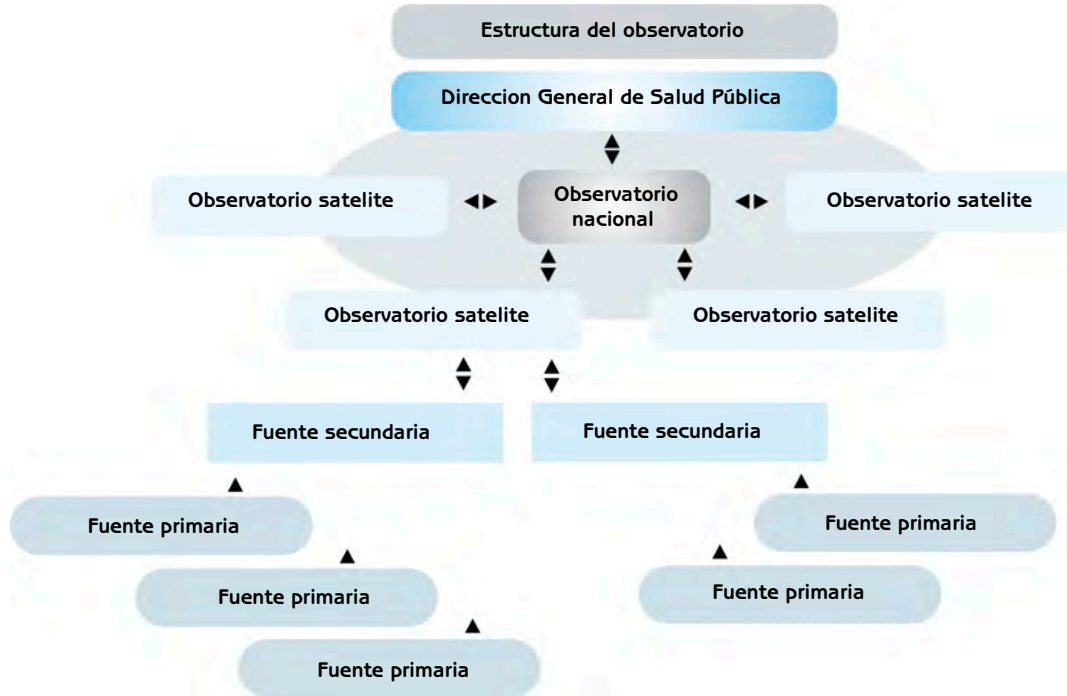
Estructura del observatorio

Direccion General de Salud Pública

Observatorio satelite

Observatorio nacional

Observatorio satelite

Observatorio satelite

Observatorio satelite

Fuente secundaria

Fuente secundaria

Fuente primaria

Fuente primaria

Fuente primaria

Fuente primaria

Fuente primaria